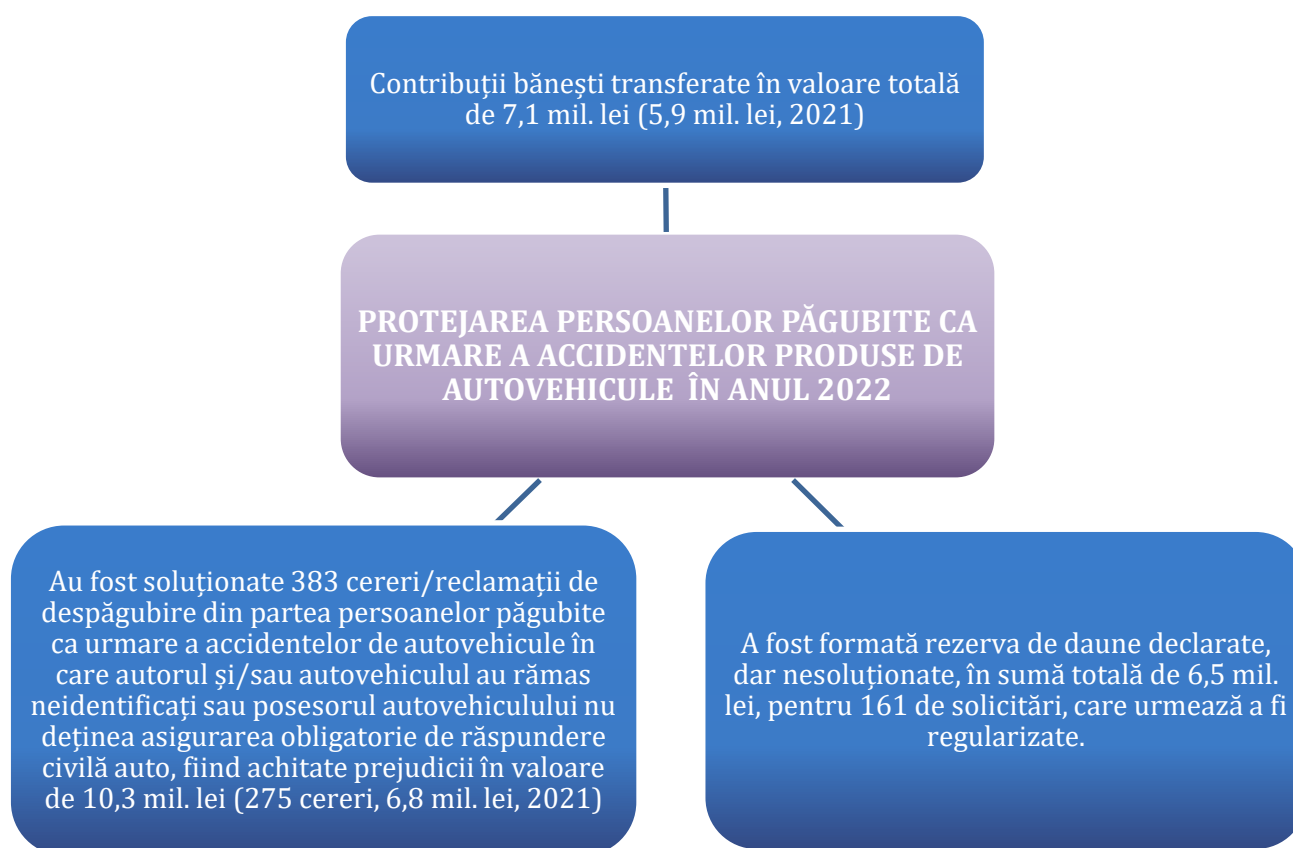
Contribuţii băneşti transferate în valoare totală de 7,1 mil. lei (5,9 mil. lei, 2021)

PROTEJAREA PERSOANELOR PĂGUBITE CA URMARE A ACCIDENTELOR PRODUSE DE AUTOVEHICULE ÎN ANUL 2022

Au fost soluționate 383 cereri/reclamaţii de despăgubire din partea persoanelor păgubite ca urmare a accidentelor de autovehicule în care autorul și/sau autovehiculul au rămas neidentificaţi sau posesorul autovehiculului nu deținea asigurarea obligatorie de răspundere civilă auto, fiind achitate prejudicii în valoare de 10,3 mil. lei (275 cereri, 6,8 mil. lei, 2021)

A fost formată rezerva de daune declarate, dar nesoluționate, în sumă totală de 6,5 mil. lei, pentru 161 de solicitări, care urmează a fi regularizate.